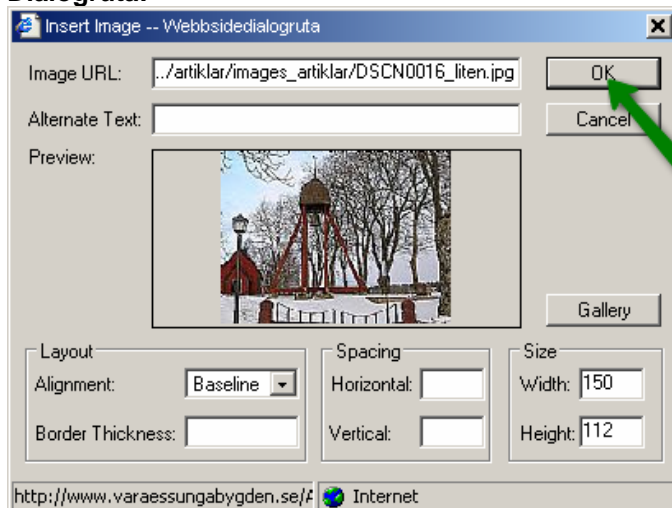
Dialogruta.

Insert Image -- Webbsidedialogruta

Image URL: ../artiklar/images_artiklar/DSCN0016_liten.jpg

OK

Alternate Text:

Cancel

Preview:

Gallery

Layout

Alignment: Baseline

Border Thickness:

Spacing

Horizontal:

Vertical:

Size

Width: 150

Height: 112

http://www.varaessungabygden.se/

Internet